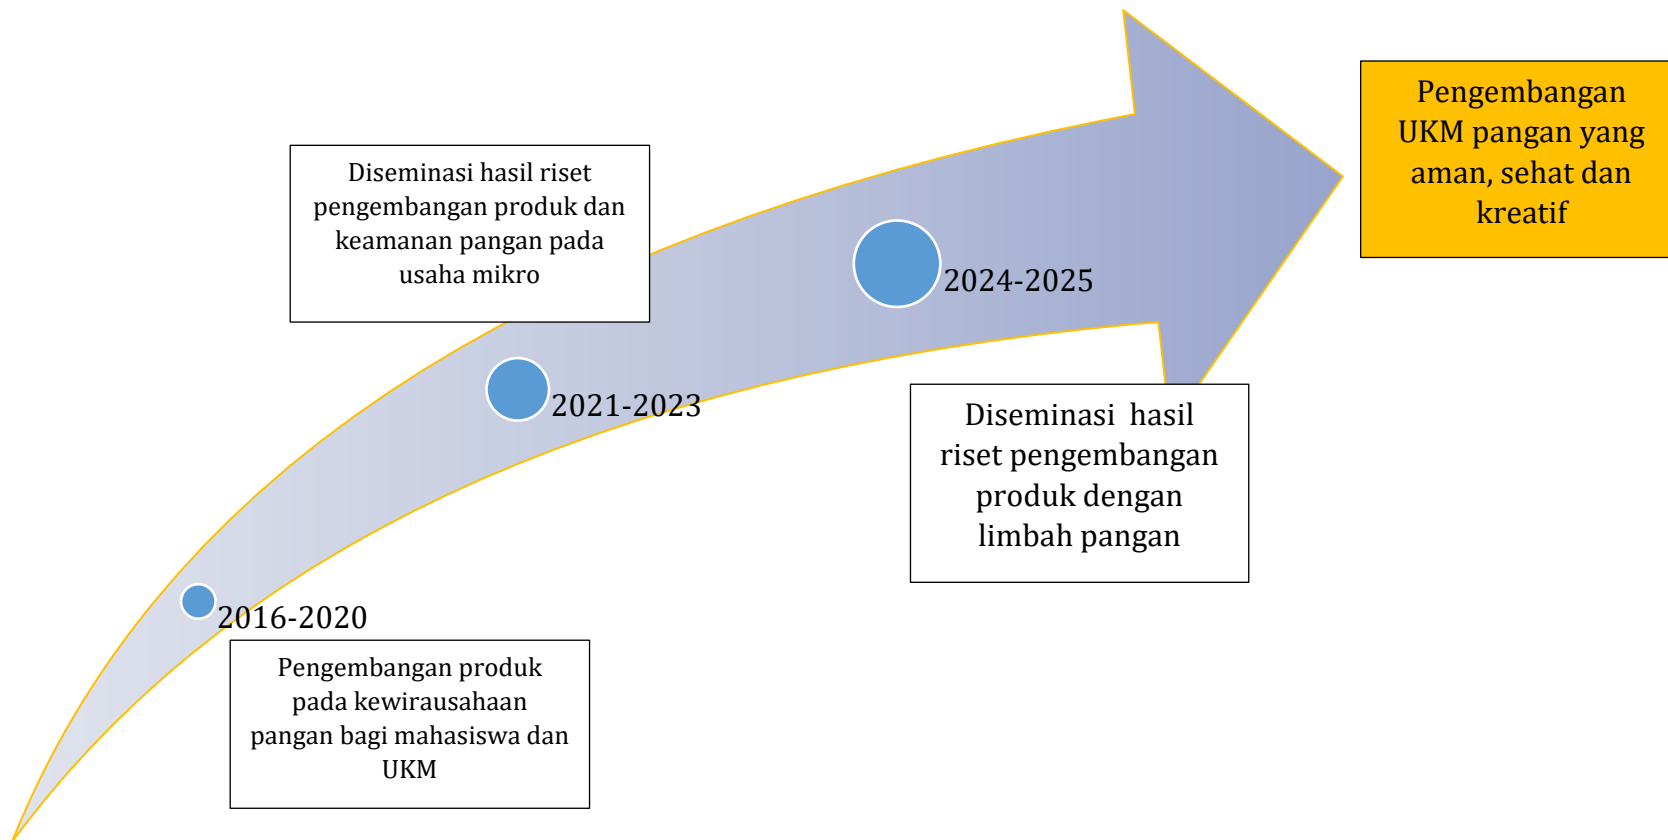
2016-2020

Pengembangan produk pada kewirausahaan pangan bagi mahasiswa dan UKM

2021-2023

Diseminasi hasil riset pengembangan produk dan keamanan pangan pada usaha mikro

2024-2025

Diseminasi hasil riset pengembangan produk dengan limbah pangan

Pengembangan UKM pangan yang aman, sehat dan kreatif